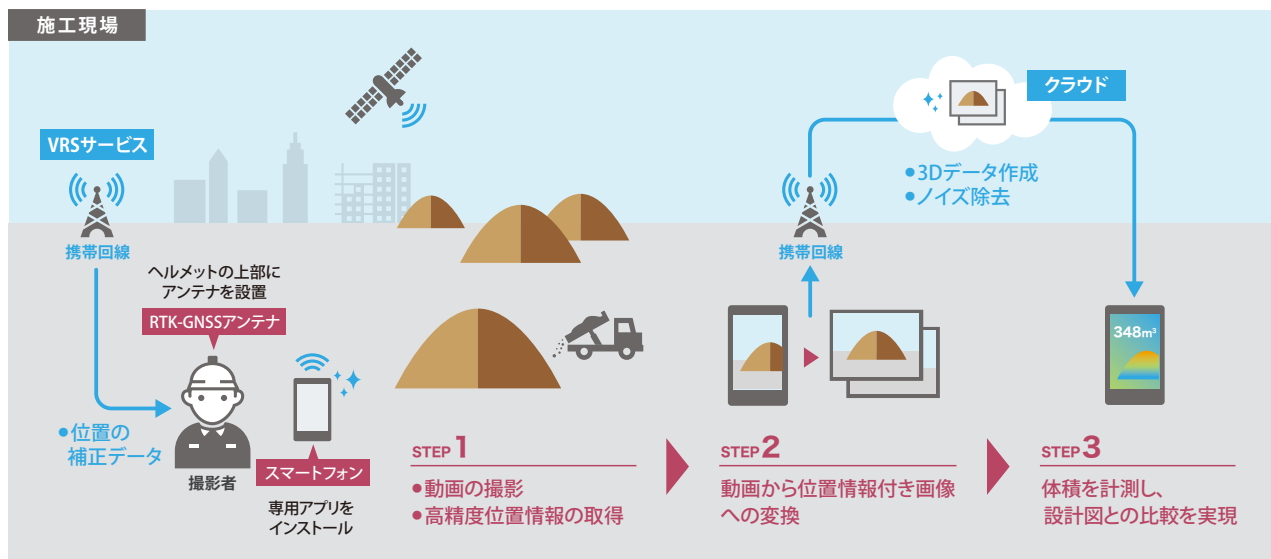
施工現場

VRSサービス

携帯回線

ヘルメットの上部にアンテナを設置

RTK-GNSSアンテナ

●位置の補正データ

撮影者

スマートフォン

専用アプリをインストール

STEP 1
●動画の撮影
●高精度位置情報の取得

携帯回線

STEP 2
動画から位置情報付き画像への変換

クラウド

●3Dデータ作成
●ノイズ除去

348m³

STEP 3
体積を計測し、設計図との比較を実現